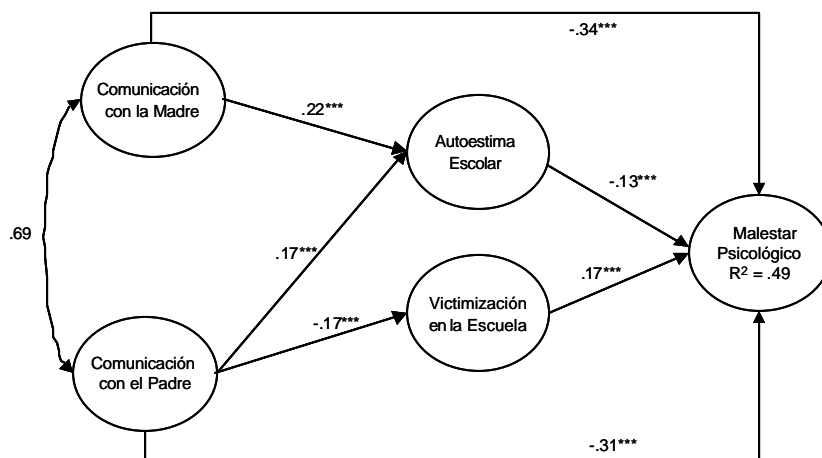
-.34***

Comunicación con la Madre

.22***

Autoestima Escolar

-.13***

.69

.17***

Malestar Psicológico $R^2 = .49$

.17***

-.17***

Victimización en la Escuela

Comunicación con el Padre

-.31***